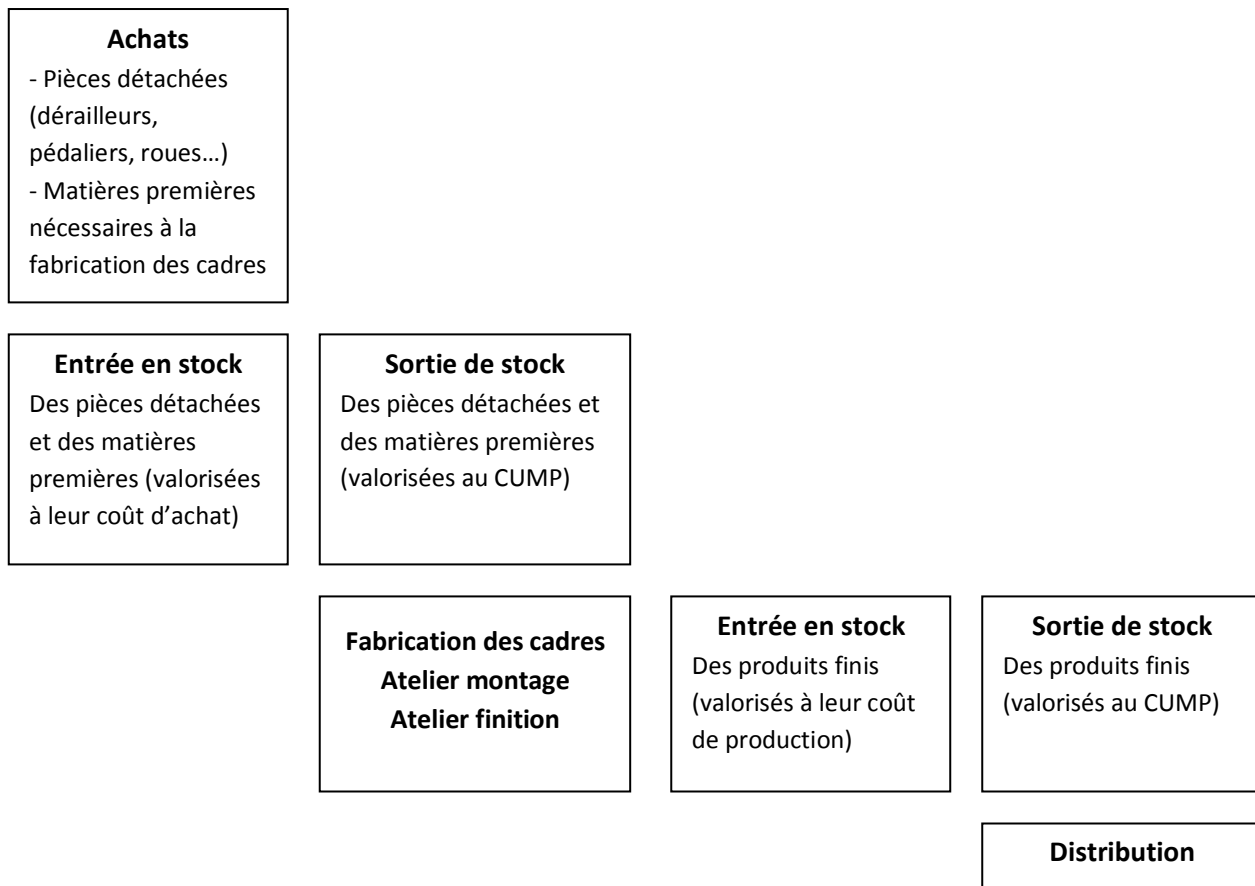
**Achats**
- Pièces détachées (dérailleurs, pédaliers, roues…)
- Matières premières nécessaires à la fabrication des cadres

**Entrée en stock**
Des pièces détachées et des matières premières (valorisées à leur coût d'achat)

**Sortie de stock**
Des pièces détachées et des matières premières (valorisées au CUMP)

**Fabrication des cadres**
**Atelier montage**
**Atelier finition**

**Entrée en stock**
Des produits finis (valorisés à leur coût de production)

**Sortie de stock**
Des produits finis (valorisés au CUMP)

**Distribution**